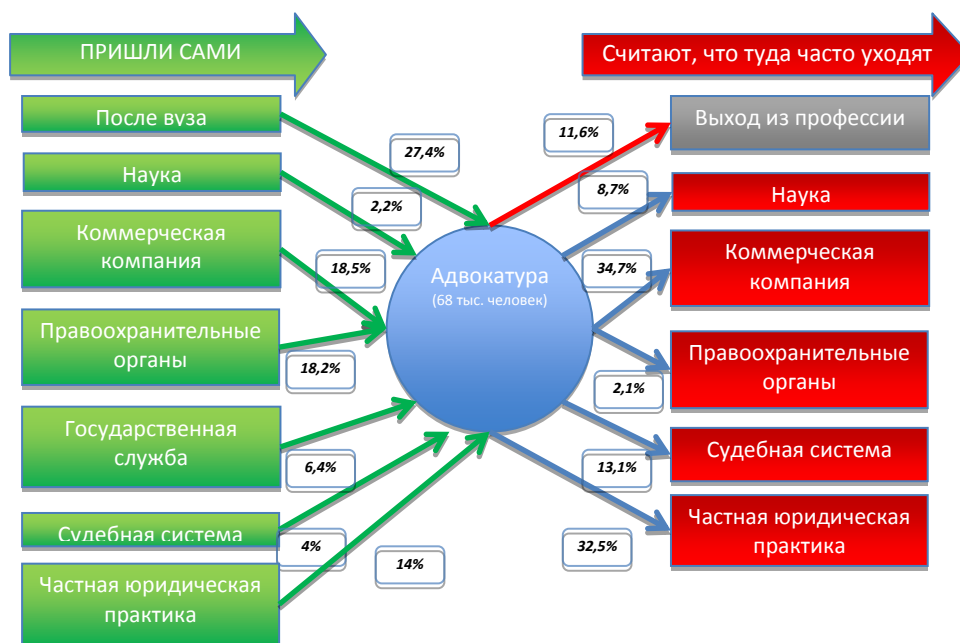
ПРИШЛИ САМИ

Считают, что туда часто уходят

После вуза

Наука

Коммерческая компания

Правоохранительные органы

Государственная служба

Судебная система

Частная юридическая практика

27,4%

2,2%

18,5%

18,2%

6,4%

4%

14%

Адвокатура
(68 тыс. человек)

11,6%

8,7%

34,7%

2,1%

13,1%

32,5%

Выход из профессии

Наука

Коммерческая компания

Правоохранительные органы

Судебная система

Частная юридическая практика